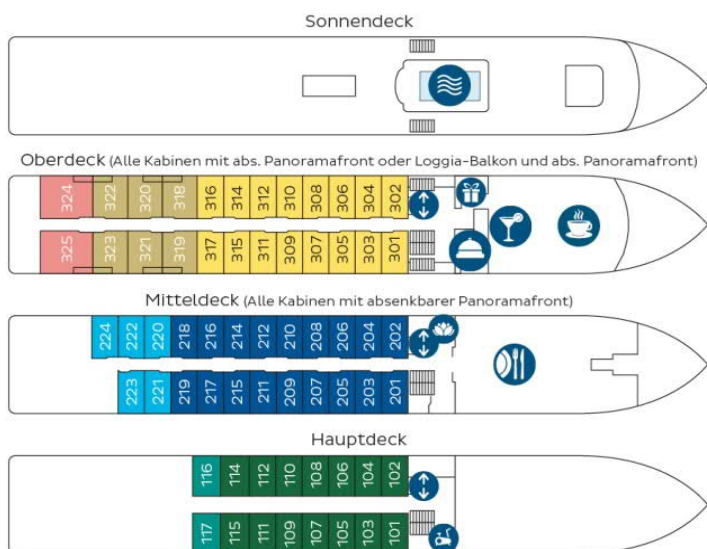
Sonnendeck

Oberdeck (Alle Kabinen mit abs. Panoramafront oder Loggia-Balkon und abs. Panoramafront)

324 322 320 318 316 314 312 310 308 306 304 302

325 323 321 319 317 315 311 309 307 305 303 301

Mitteldeck (Alle Kabinen mit absenkbarer Panoramafront)

224 222 220 218 216 214 212 210 208 206 204 202

223 221 219 217 215 211 209 207 205 203 201

Hauptdeck

116 114 112 110 108 106 104 102

117 115 111 109 107 105 103 101